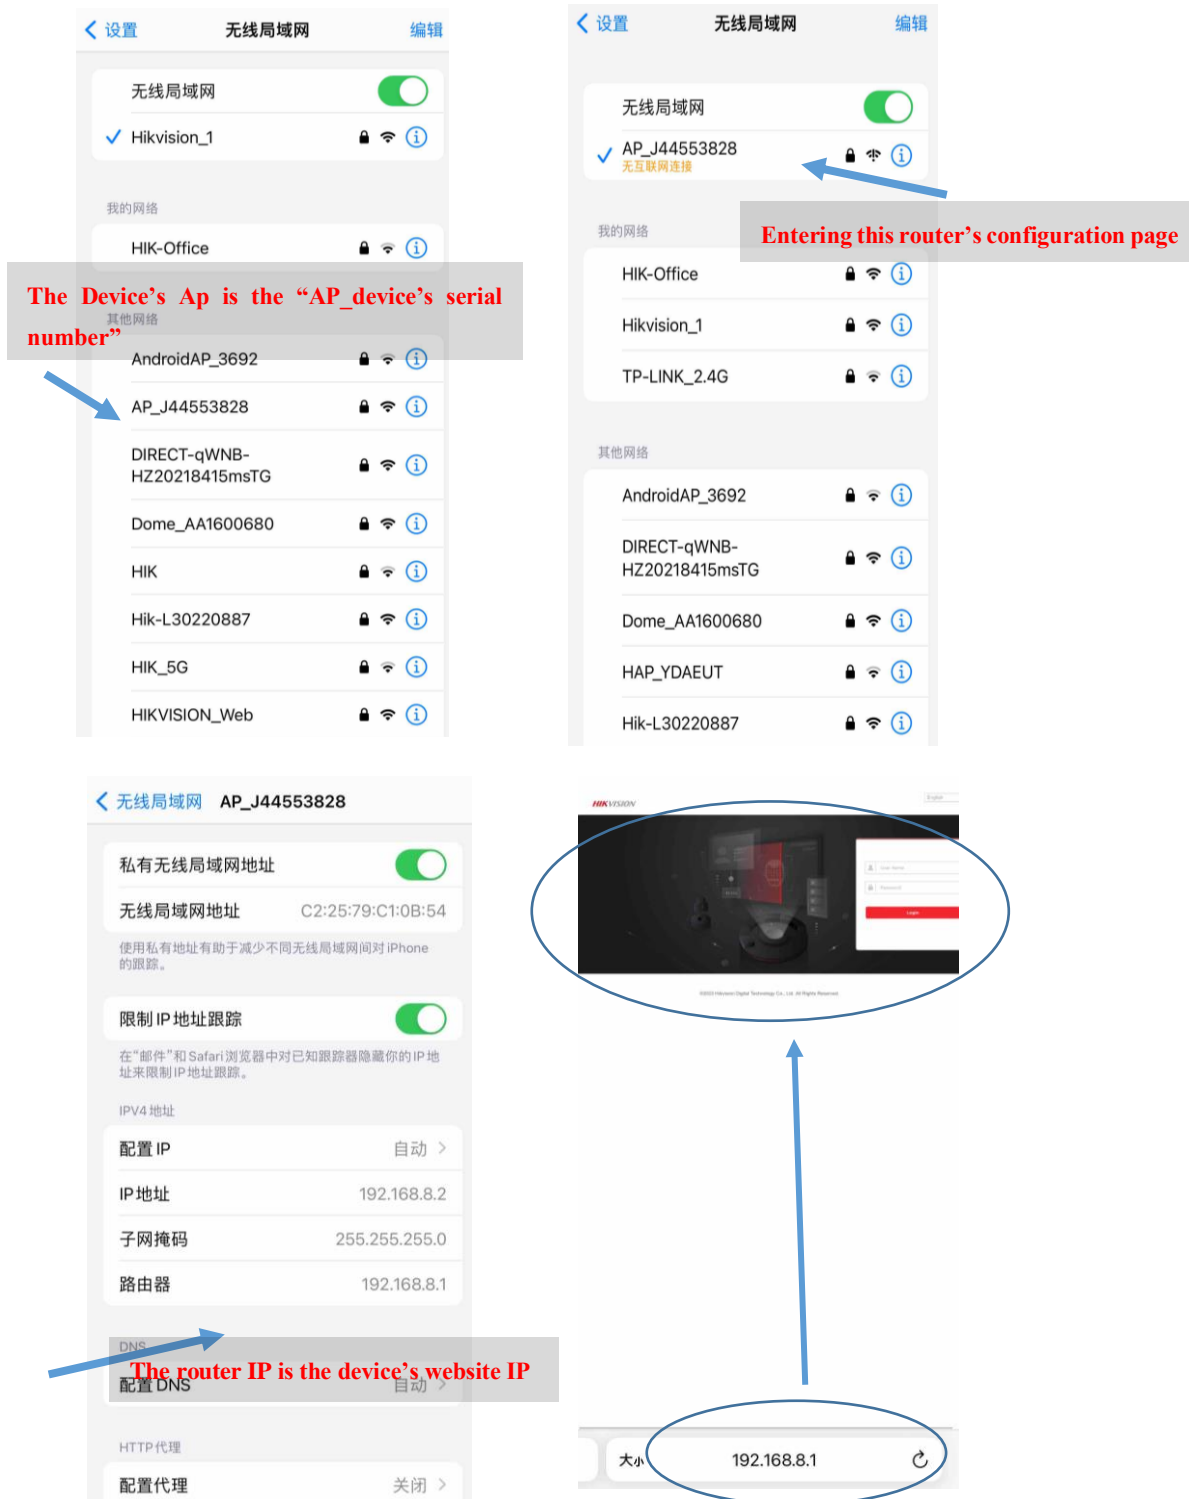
设置 无线局域网 编辑

无线局域网

Hikvision_1

我的网络

HIK-Office

The Device's Ap is the "AP_device's serial number"

其他网络

AndroidAP_3692

AP_J44553828

DIRECT-qWNB-HZ20218415msTG

Dome_AA1600680

HIK

Hik-L30220887

HIK_5G

HIKVISION_Web

设置 无线局域网 编辑

无线局域网

AP_J44553828
无互联网连接

Entering this router's configuration page

我的网络

HIK-Office

Hikvision_1

TP-LINK_2.4G

其他网络

AndroidAP_3692

DIRECT-qWNB-HZ20218415msTG

Dome_AA1600680

HAP_YDAEUT

Hik-L30220887

无线局域网 AP_J44553828

私有无线局域网地址

无线局域网地址 C2:25:79:C1:0B:54

使用私有地址有助于减少不同无线局域网间对 iPhone 的跟踪。

限制 IP 地址跟踪

在"邮件"和 Safari 浏览器中对已知跟踪器隐藏你的 IP 地址来限制 IP 地址跟踪。

IPV4 地址

配置 IP 自动

IP 地址 192.168.8.2

子网掩码 255.255.255.0

路由器 192.168.8.1

DNS

The router IP is the device's website IP

配置 DNS 自动

HTTP 代理

配置代理 关闭

HIKVISION

Login

大小 192.168.8.1